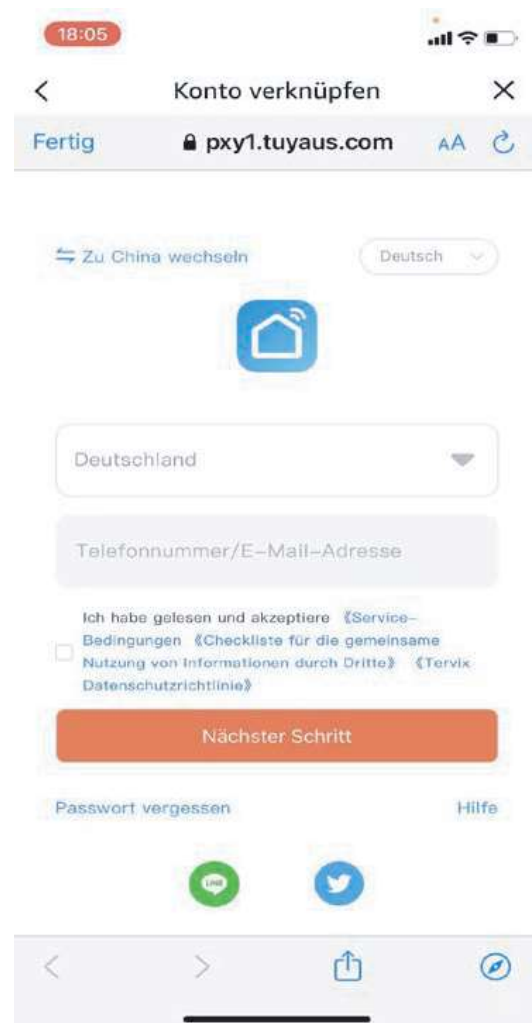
18:05

<
Konto verknüpfen
×

Fertig
pxy1.tuyaus.com
AA

Zu China wechseln
Deutsch

Deutschland

Telefonnummer/E-Mail-Adresse

Ich habe gelesen und akzeptiere 《Service-Bedingungen 《Checkliste für die gemeinsame Nutzung von Informationen durch Dritte》 《Tervix Datenschutzrichtlinie》

Nächster Schritt

Passwort vergessen
Hilfe

LINE